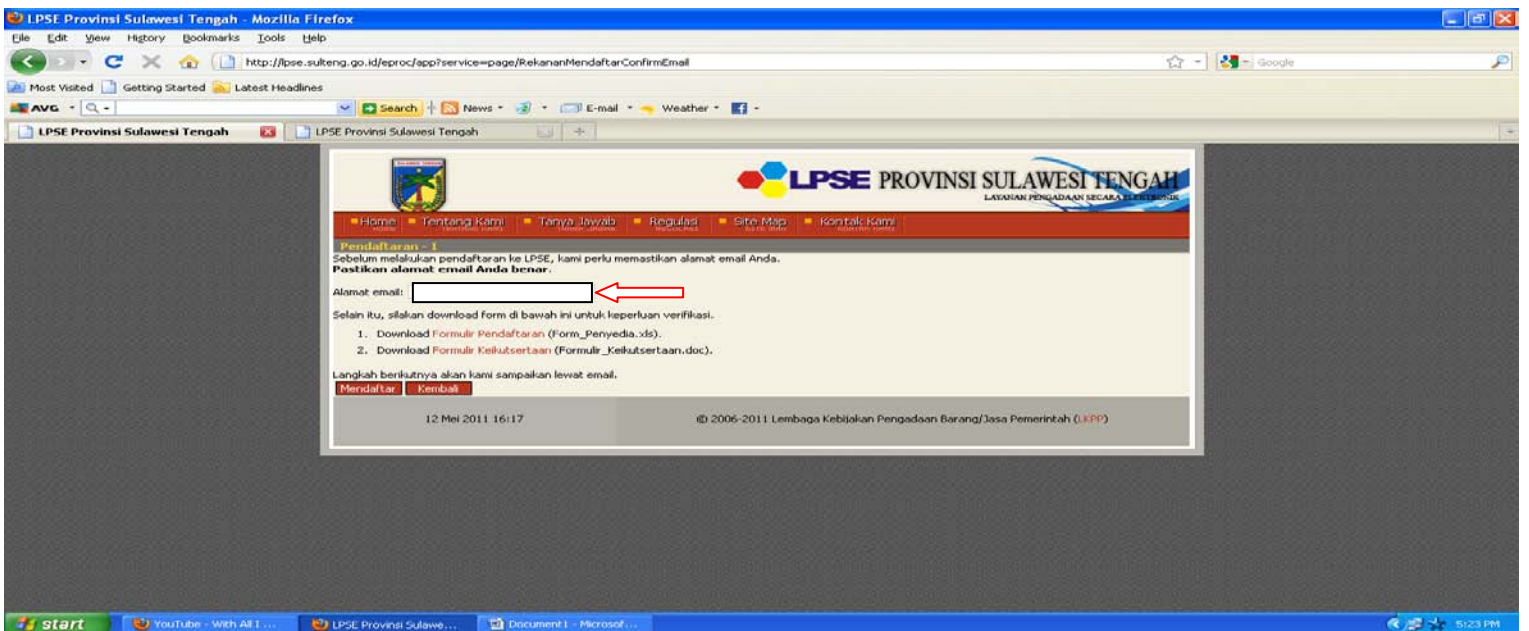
LPSE Provinsi Sulawesi Tengah - Mozilla Firefox

File Edit View History Bookmarks Tools Help

http://lpse.sulteng.go.id/eproc/app?service=page/RekananMendaftarConfirmEmail

Google

Most Visited Getting Started Latest Headlines

AVG Search News E-mail Weather

LPSE Provinsi Sulawesi Tengah LPSE Provinsi Sulawesi Tengah

LPSE PROVINSI SULAWESI TENGAH
LAYANAN PENGADAAN SECARA ELEKTRONIK

Home Tentang Kami Tanya Jawab Regulasi Site Map Kontak Kami

Pendaftaran - 1

Sebelum melakukan pendaftaran ke LPSE, kami perlu memastikan alamat email Anda.
Pastikan alamat email Anda benar.

Alamat email:

Selain itu, silakan download form di bawah ini untuk keperluan verifikasi.

1. Download Formulir Pendaftaran (Form_Penyedia.xls).
2. Download Formulir Keikutsertaan (Formulir_Keikutsertaan.doc).

Langkah berikutnya akan kami sampaikan lewat email.

Mendaftar Kembali

12 Mei 2011 16:17

© 2006-2011 Lembaga Kebijakan Pengadaan Barang/Jasa Pemerintah (LKPP)

start YouTube - With All I ... LPSE Provinsi Sulawe... Document1 - Microsof... 5:23 PM